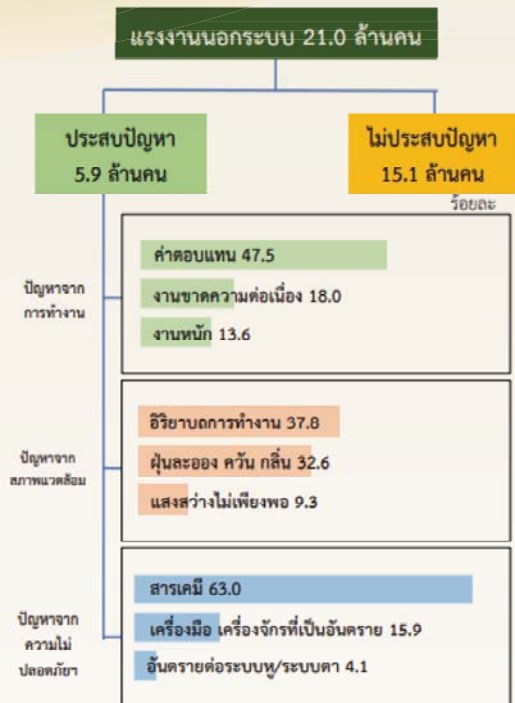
แรงงานนอกระบบ 21.0 ล้านคน

ประสบปัญหา
5.9 ล้านคน

ไม่ประสบปัญหา
15.1 ล้านคน

ร้อยละ

ปัญหาจากการทำงาน

ค่าตอบแทน 47.5

งานขาดความต่อเนื่อง 18.0

งานหนัก 13.6

ปัญหาจากสภาพแวดล้อม

อิริยาบถการทำงาน 37.8

ฝุ่นละออง ควัน กลิ่น 32.6

แสงสว่างไม่เพียงพอ 9.3

ปัญหาจากความไม่ปลอดภัย

สารเคมี 63.0

เครื่องมือ เครื่องจักรที่เป็นอันตราย 15.9

อันตรายต่อระบบหู/ระบบตา 4.1